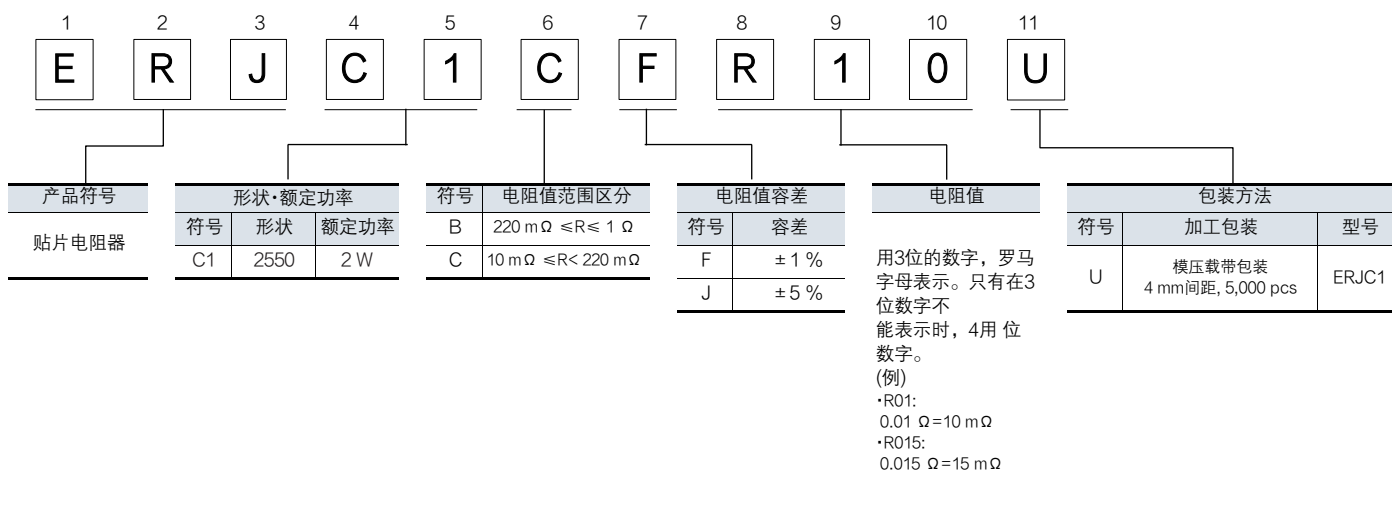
1 2 3 4 5 6 7 8 9 10 11

E R J C 1 C F R 1 0 U

| 产品符号 |
|---|
| 贴片电阻器 |

| 形状·额定功率 | | |
|---|---|---|
| 符号 | 形状 | 额定功率 |
| C1 | 2550 | 2 W |

| 符号 | 电阻值范围区分 |
|---|---|
| B | 220 mΩ ≤R≤ 1 Ω |
| C | 10 mΩ ≤R< 220 mΩ |

| 电阻值容差 | |
|---|---|
| 符号 | 容差 |
| F | ±1 % |
| J | ±5 % |

电阻值

用3位的数字，罗马字母表示。只有在3位数字不能表示时，4用 位数字。
(例)
·R01:
0.01 Ω=10 mΩ
·R015:
0.015 Ω=15 mΩ

| 包装方法 | | |
|---|---|---|
| 符号 | 加工包装 | 型号 |
| U | 模压载带包装 4 mm间距, 5,000 pcs | ERJC1 |